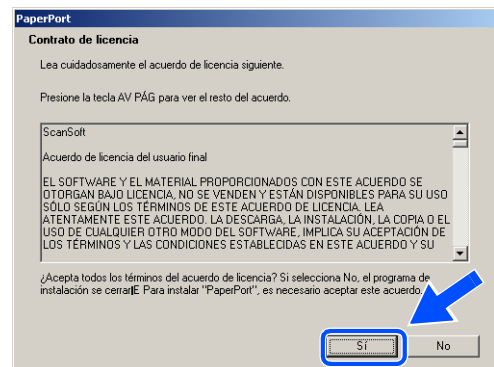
PaperPort

Contrato de licencia

Lea cuidadosamente el acuerdo de licencia siguiente.

Presione la tecla AV PÁG para ver el resto del acuerdo.

ScanSoft

Acuerdo de licencia del usuario final

EL SOFTWARE Y EL MATERIAL PROPORCIONADOS CON ESTE ACUERDO SE OTORGAN BAJO LICENCIA, NO SE VENDEN Y ESTÁN DISPONIBLES PARA SU USO SÓLO SEGÚN LOS TÉRMINOS DE ESTE ACUERDO DE LICENCIA. LEA ATENTAMENTE ESTE ACUERDO. LA DESCARGA, LA INSTALACIÓN, LA COPIA O EL USO DE CUALQUIER OTRO MODO DEL SOFTWARE, IMPLICA SU ACEPTACIÓN DE LOS TÉRMINOS Y LAS CONDICIONES ESTABLECIDAS EN ESTE ACUERDO Y SU

¿Acepta todos los términos del acuerdo de licencia? Si selecciona No, el programa de instalación se cerrarÉ Para instalar "PaperPort", es necesario aceptar este acuerdo.

Sí

No